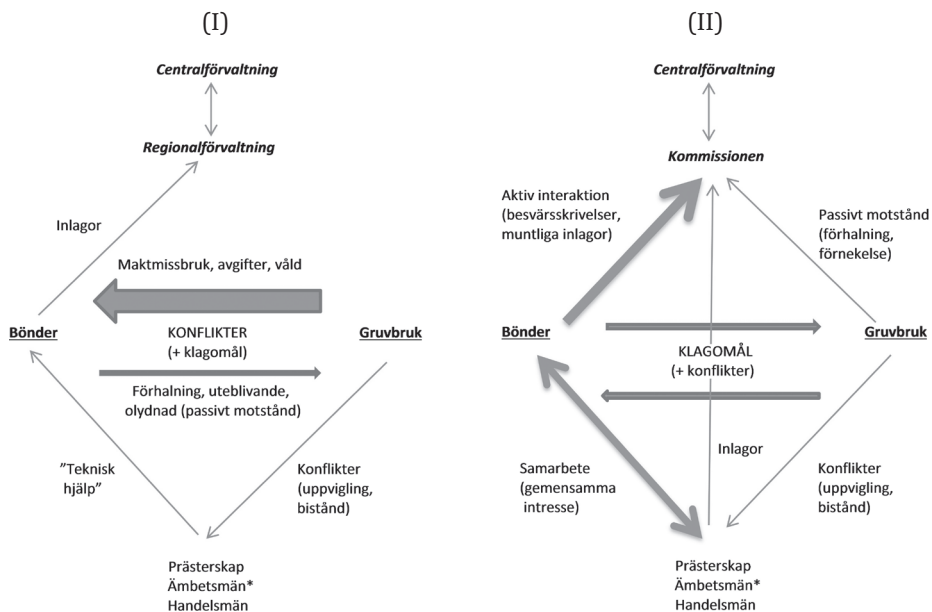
(I)

Centralförvaltning

Regionalförvaltning

Inlagor

Maktmissbruk, avgifter, våld

Bönder

KONFLIKTER
(+ klagomål)

Gruvbruk

Förhalning, uteblivande, olydnad (passivt motstånd)

”Teknisk hjälp”

Konflikter (uppvigling, bistånd)

Prästerskap
Ämbetsmän*
Handelsmän

(II)

Centralförvaltning

Kommissionen

Aktiv interaktion (besvärsskrivelser, muntliga inlagor)

Passivt motstånd (förhalning, förnekelse)

Bönder

KLAGOMÅL
(+ konflikter)

Gruvbruk

Inlagor

Samarbete (gemensamma intresse)

Konflikter (uppvigling, bistånd)

Prästerskap
Ämbetsmän*
Handelsmän